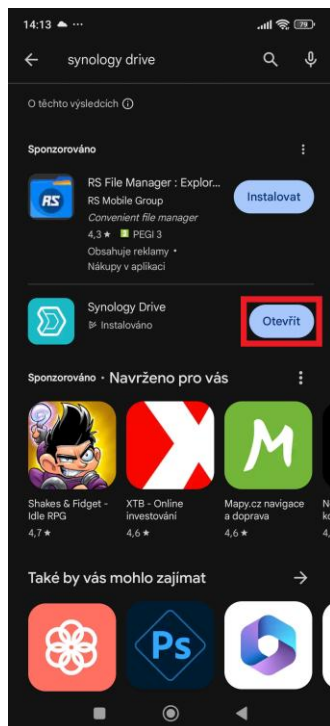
14:13 ☁ ···
79

synology drive

O těchto výsledcích ⓘ

Sponzorováno

RS File Manager : Explor...
RS Mobile Group
Convenient file manager
4,3 ★ PEGI 3
Obsahuje reklamy •
Nákupy v aplikaci

Instalovat

Synology Drive
Instalováno

Otevřít

Sponzorováno • Navrženo pro vás

Shakes & Fidget - Idle RPG
4,7 ★

XTB - Online investování
4,6 ★

Mapy.cz navigace a doprava
4,6 ★

Také by vás mohlo zajímat

RS
Ps